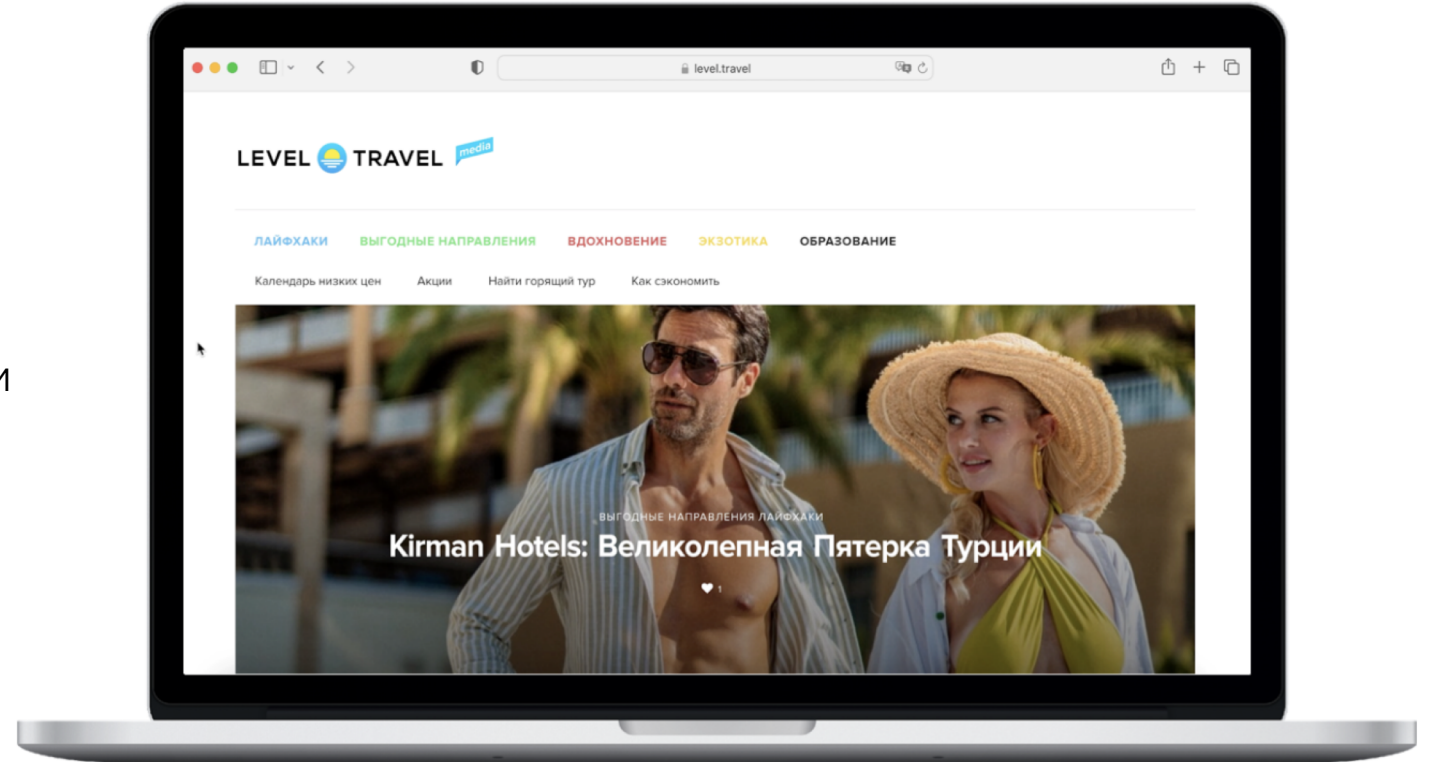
и

level.travel

LEVEL TRAVEL media

ЛАЙФХАКИ ВЫГОДНЫЕ НАПРАВЛЕНИЯ ВДОХНОВЕНИЕ ЭКЗОТИКА ОБРАЗОВАНИЕ

Календарь низких цен Акции Найти горящий тур Как сэкономить

ВЫГОДНЫЕ НАПРАВЛЕНИЯ ЛАЙФХАКИ

Kirman Hotels: Великолепная Пятерка Турции

1